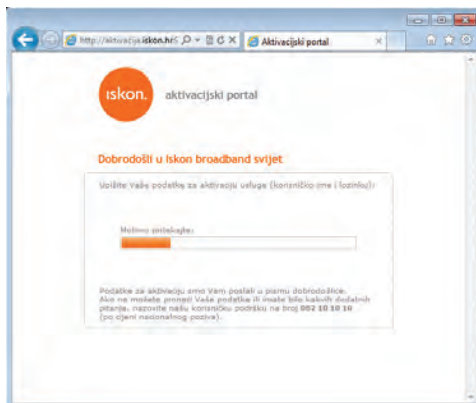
http://aktivacija.iskon.hr

Aktivacijski portal

iskon. aktivacijski portal

Dobrodošli u Iskon broadband svijet

Upišite Vaše podatke za aktivaciju usluge (korisničko ime i lozinku):

Molimo pričekajte:

Podatke za aktivaciju smo Vam poslali u pismu dobrodošlice. Ako ne možete pronaći Vaše podatke ili imate bilo kakvih dodatnih pitanja, nazovite našu korisničku podršku na broj 092 10 10 10 (po cijeni nacionalnog poziva).